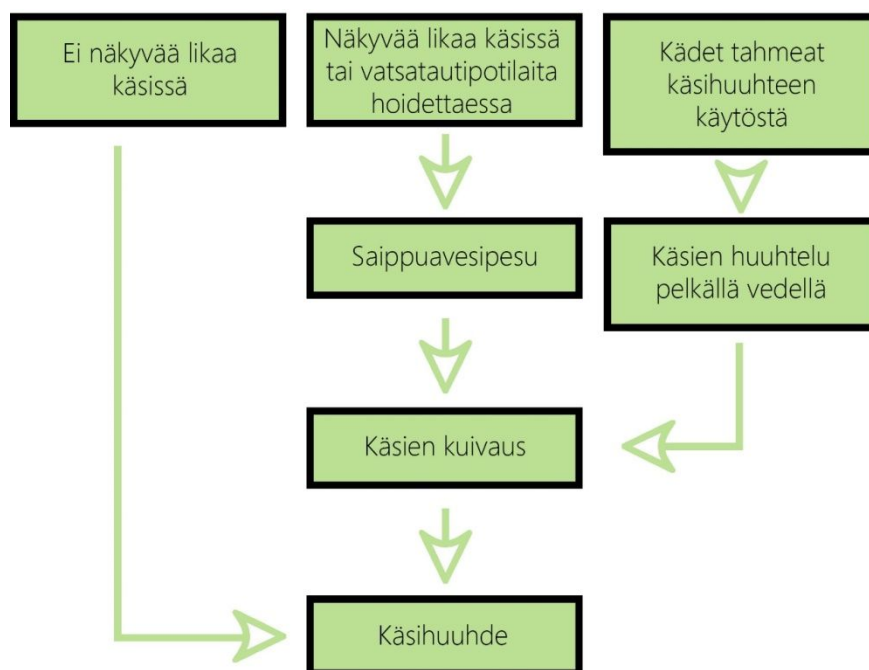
Ei näkyvää likaa käsissä

Näkyvää likaa käsissä tai vatsatautipotilaita hoidettaessa

Kädet tahmeat käsihuuhteen käytöstä

Saippuavesipesu

Käsien huuhtelu pelkällä vedellä

Käsien kuivaus

Käsihuuhde